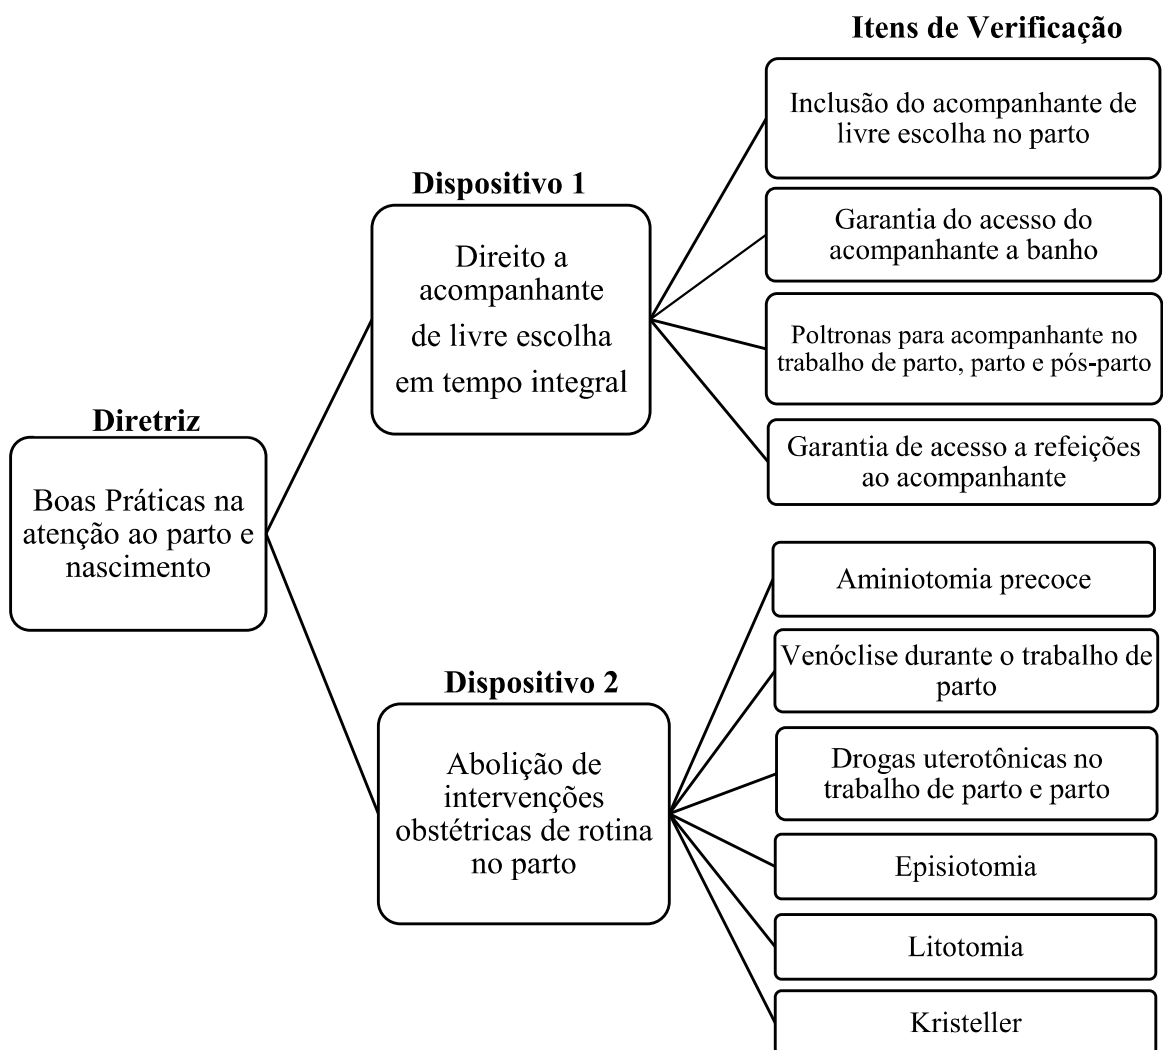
Itens de Verificação

Diretriz

Boas Práticas na atenção ao parto e nascimento

Dispositivo 1

Direito a acompanhante de livre escolha em tempo integral

Inclusão do acompanhante de livre escolha no parto

Garantia do acesso do acompanhante a banho

Poltronas para acompanhante no trabalho de parto, parto e pós-parto

Garantia de acesso a refeições ao acompanhante

Dispositivo 2

Abolição de intervenções obstétricas de rotina no parto

Aminiotomia precoce

Venóclise durante o trabalho de parto

Drogas uterotônicas no trabalho de parto e parto

Episiotomia

Litotomia

Kristeller